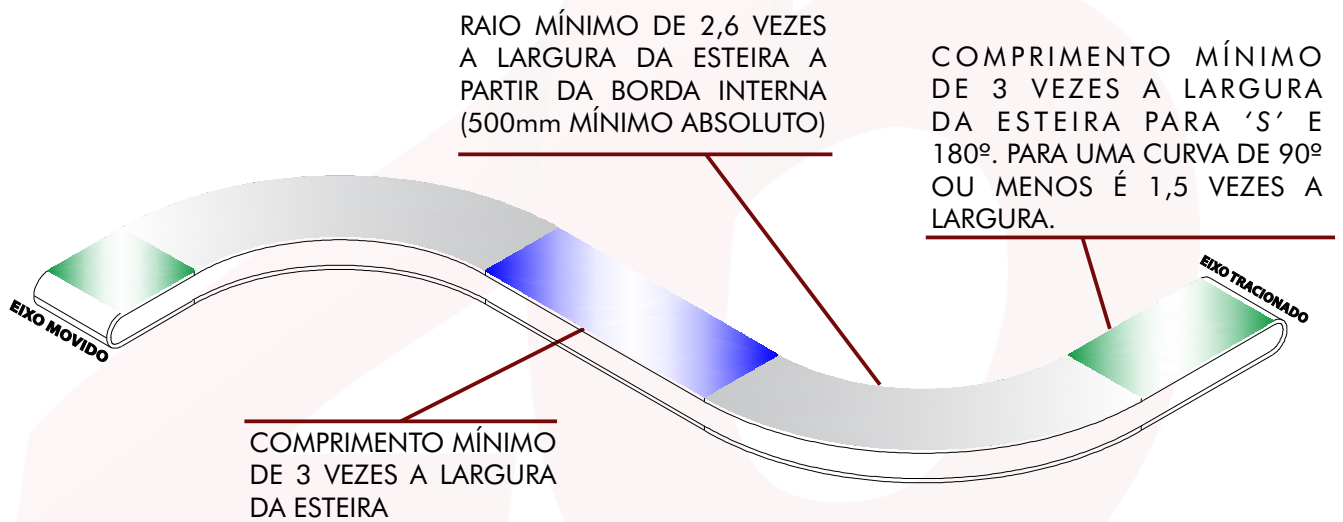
RAIO MÍNIMO DE 2,6 VEZES A LARGURA DA ESTEIRA A PARTIR DA BORDA INTERNA (500mm MÍNIMO ABSOLUTO)

COMPRIMENTO MÍNIMO DE 3 VEZES A LARGURA DA ESTEIRA PARA ‘S’ E 180º. PARA UMA CURVA DE 90º OU MENOS É 1,5 VEZES A LARGURA.

EIXO MOVIDO

EIXO TRACIONADO

COMPRIMENTO MÍNIMO DE 3 VEZES A LARGURA DA ESTEIRA